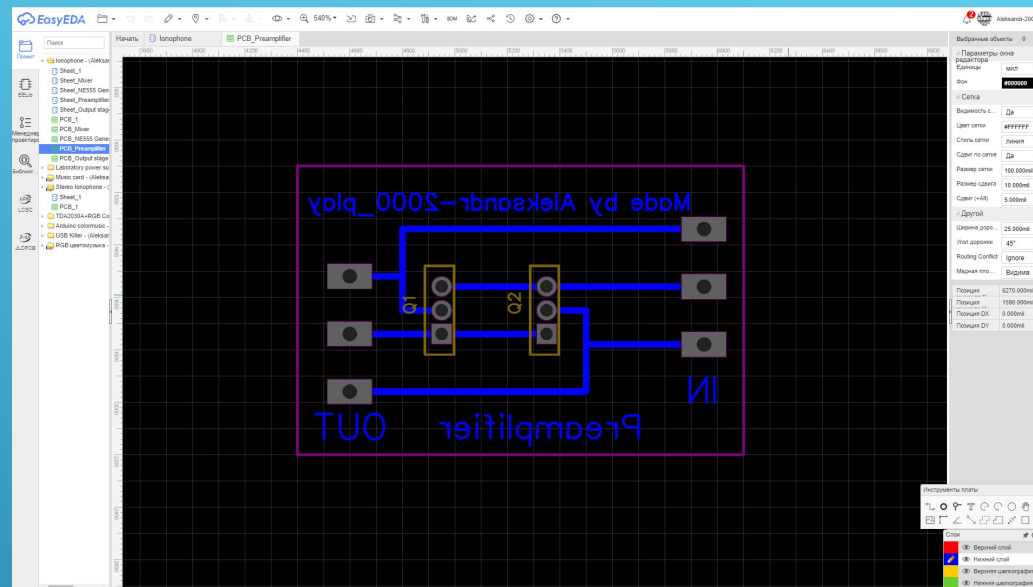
EasyEDA

540%

BOM

Aleksandr-200

Проект

EELib

Менеджер проектов

Библиот

LCSC

JLCPCB

Поиск

Ionophone - (Aleksa

Sheet_1

Sheet_Mixer

Sheet_NE555 Gen

Sheet_Preamplifier

Sheet_Output stag

PCB_1

PCB_Mixer

PCB_NE555 Gene

PCB_Preamplifier

PCB_Output stage

Laboratory power su

Music card - (Aleksa

Stereo Ionophone - (

Sheet_1

PCB_1

TDA2030A+RGB Co

Arduino colormusic

USB Killer - (Aleksan

RGB цветомузыка

Начать

Ionophone

PCB_Preamplifier

3600 3800 4000 4200 4400 4600 4800 5000 5200 5400 5600 5800 6000 6200 6400 6600 6800

Made by Aleksandr-2000_play

Q1

Q2

IN

OUT

Preamplifier

Выбранные объекты 0

Параметры окна редактора

Единицы мил

Фон #000000

Сетка

Видимость с... Да

Цвет сетки #FFFFFF

Стиль сетки линия

Сдвиг по сетке Да

Размер сетки 100.000mil

Размер сдвига 10.000mil

Сдвиг (+Alt) 5.000mil

Другое

Ширина доро... 25.000mil

Угол дорожки 45°

Routing Conflict Ignore

Медная пло... Видима

Позиция 6270.000mil

Позиция 1590.000mil

Позиция DX 0.000mil

Позиция DY 0.000mil

Инструменты платы

Слои

Верхний слой

Нижний слой

Верхняя шелкография

Нижняя шелкография